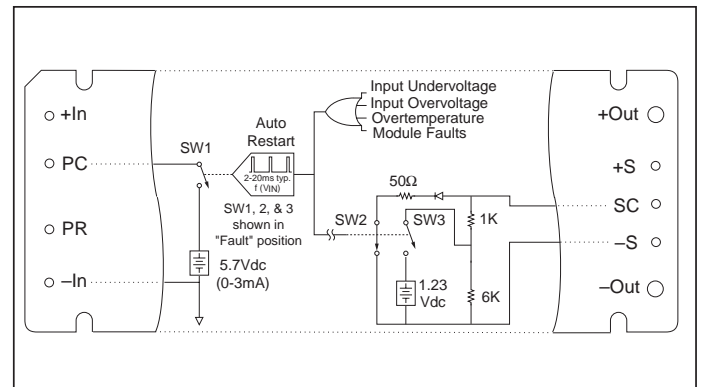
+In

PC

PR

–In

SW1

Auto Restart

2-20ms typ. f (VIN)

SW1, 2, & 3 shown in "Fault" position

5.7Vdc (0-3mA)

Input Undervoltage
Input Overvoltage
Overtemperature
Module Faults

50Ω

SW2

SW3

1K

1.23 Vdc

6K

+Out

+S

SC

–S

–Out